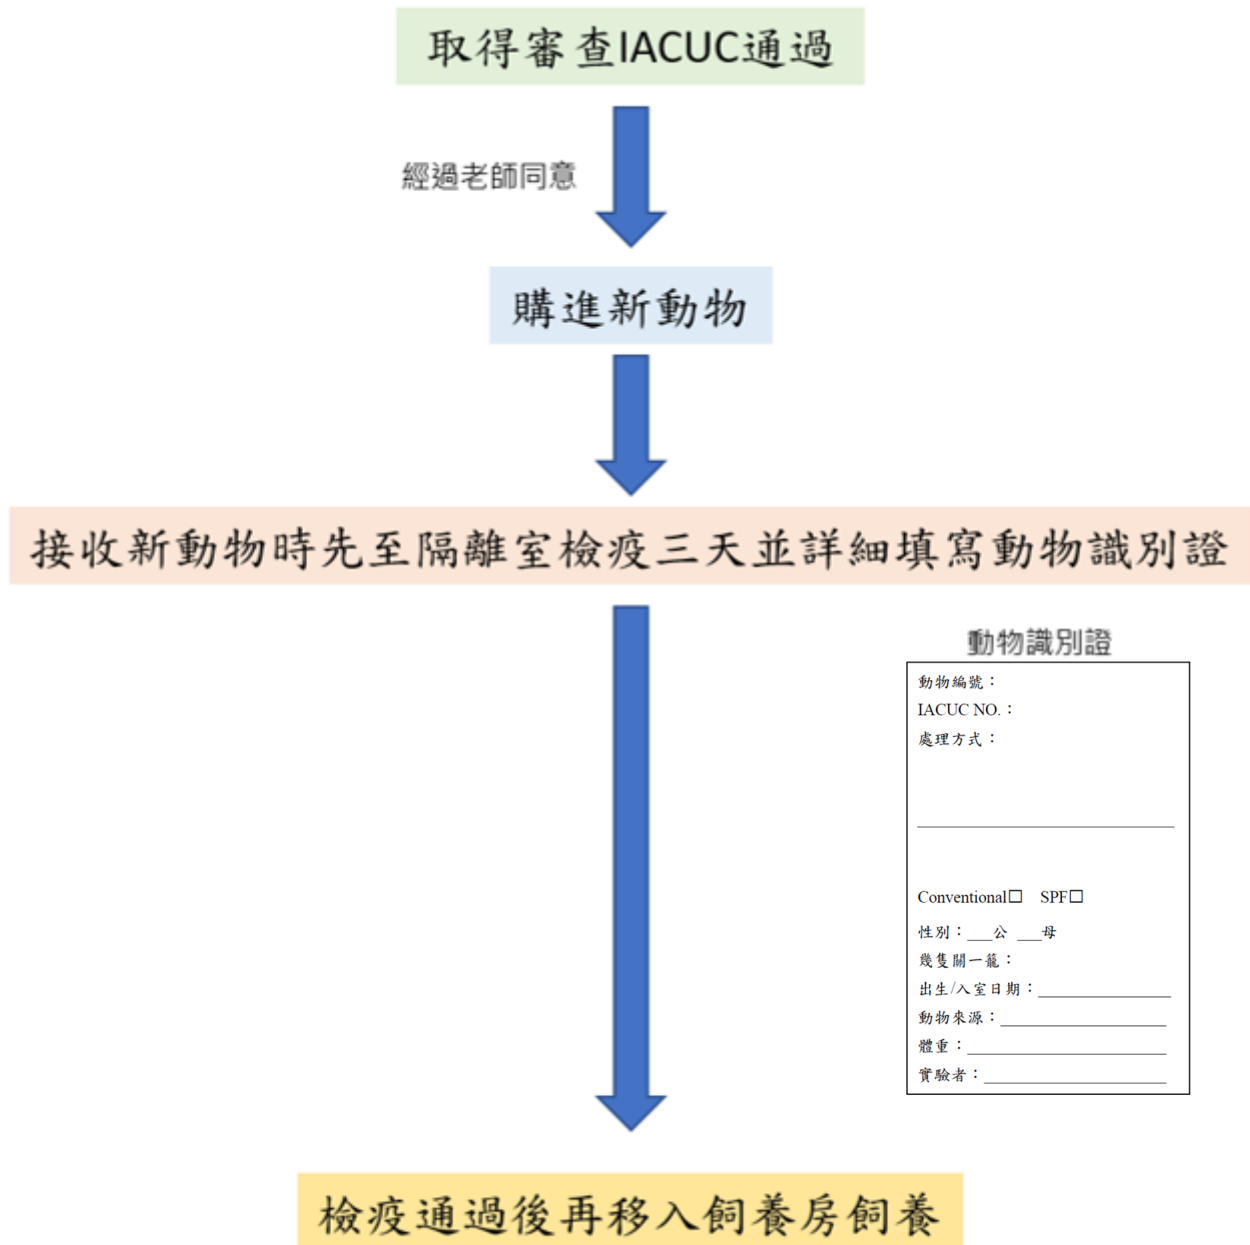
取得審查IACUC通過

經過老師同意

購進新動物

接收新動物時先至隔離室檢疫三天並詳細填寫動物識別證

動物識別證

動物編號：

IACUC NO.：

處理方式：

Conventional☐ SPF☐

性別：___公 ___母

幾隻關一籠：

出生/入室日期：__________

動物來源：__________

體重：__________

實驗者：__________

檢疫通過後再移入飼養房飼養